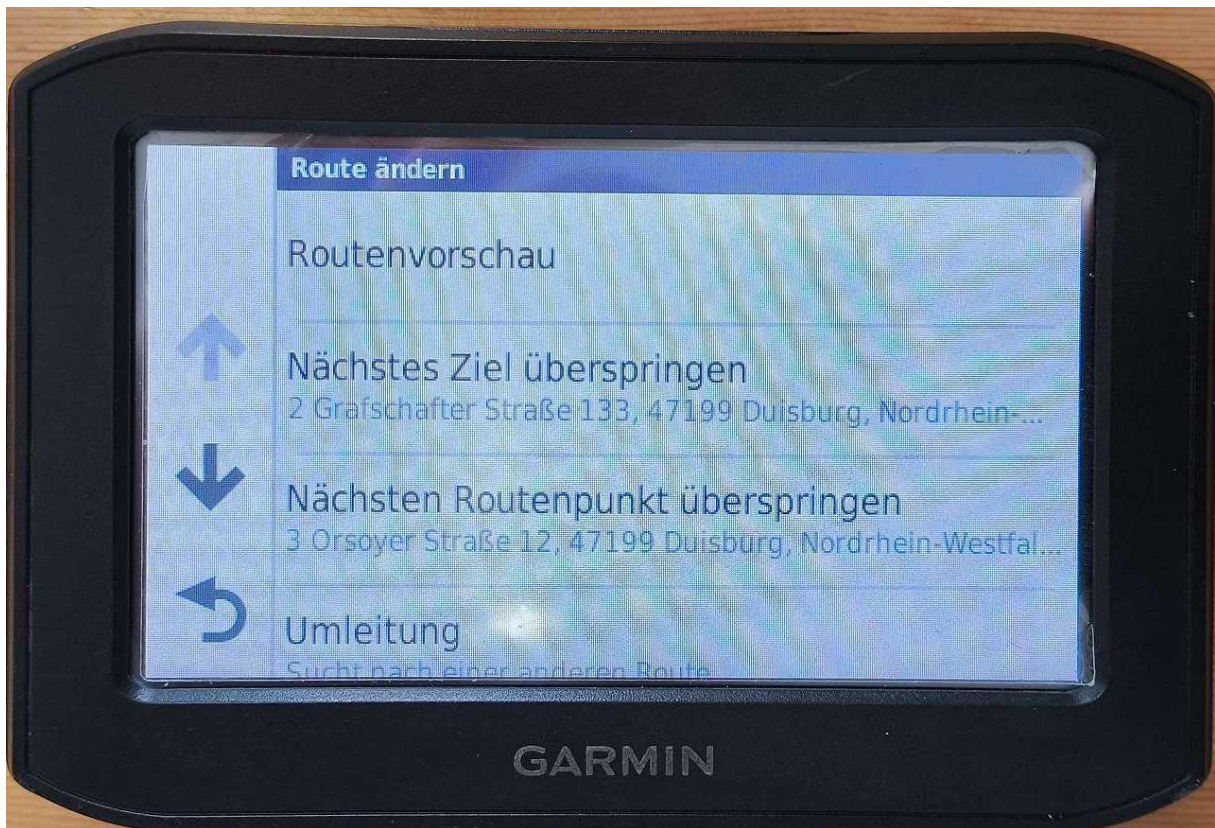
Route ändern

Routenvorschau

Nächstes Ziel überspringen
2 Grafschafter Straße 133, 47199 Duisburg, Nordrhein-...

Nächsten Routenpunkt überspringen
3 Orsoyer Straße 12, 47199 Duisburg, Nordrhein-Westfal...

Umleitung
Sucht nach einer anderen Route

GARMIN